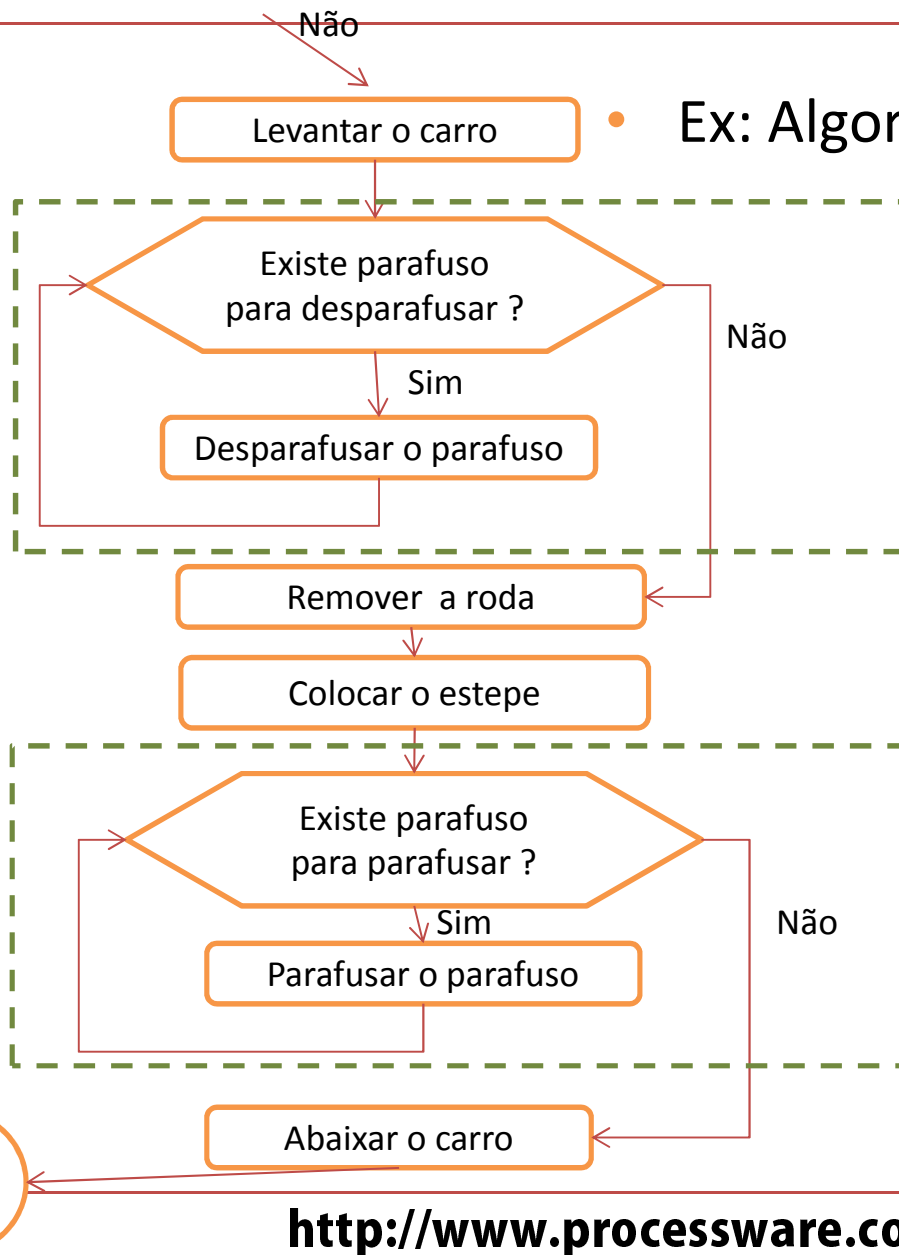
Não

Levantar o carro

• Ex: Algor

Existe parafuso para desparafusar ?

Não

Sim

Desparafusar o parafuso

Remover a roda

Colocar o estepe

Existe parafuso para parafusar ?

Sim

Não

Parafusar o parafuso

Abaixar o carro

http://www.processware.co